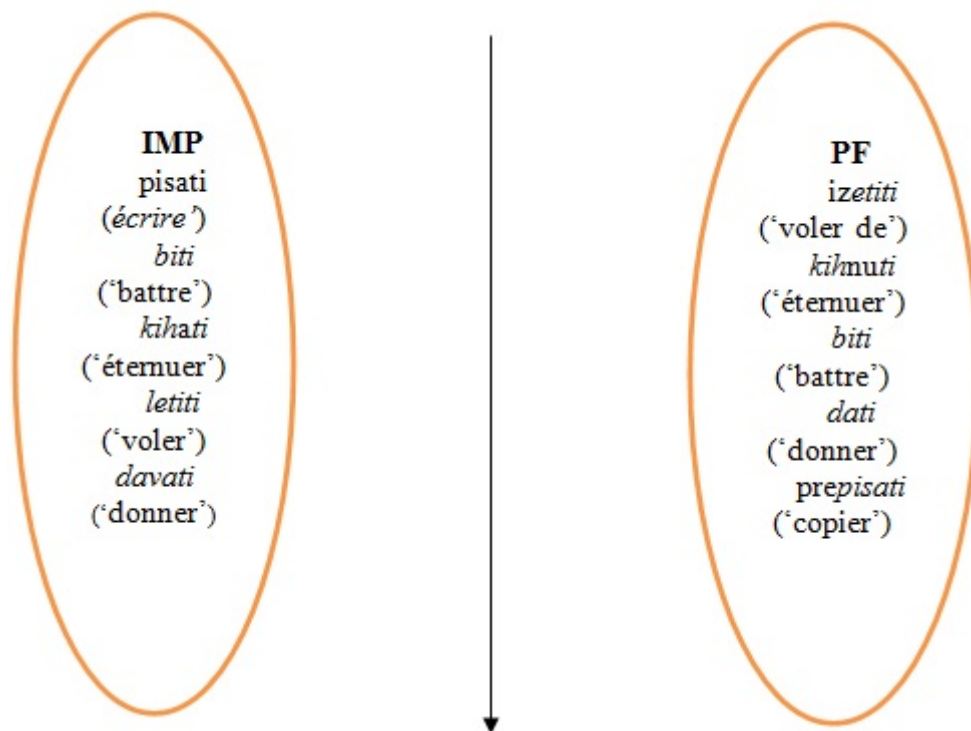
**IMP**
pisati
(*écrire'*)
*biti*
('battre')
*kihati*
('éternuer')
*letiti*
('voler')
*davati*
('donner')

**PF**
iz*etiti*
('voler de')
*kih*muti
('éternuer')
*biti*
('battre')
*dati*
('donner')
pre*pisati*
('copier')